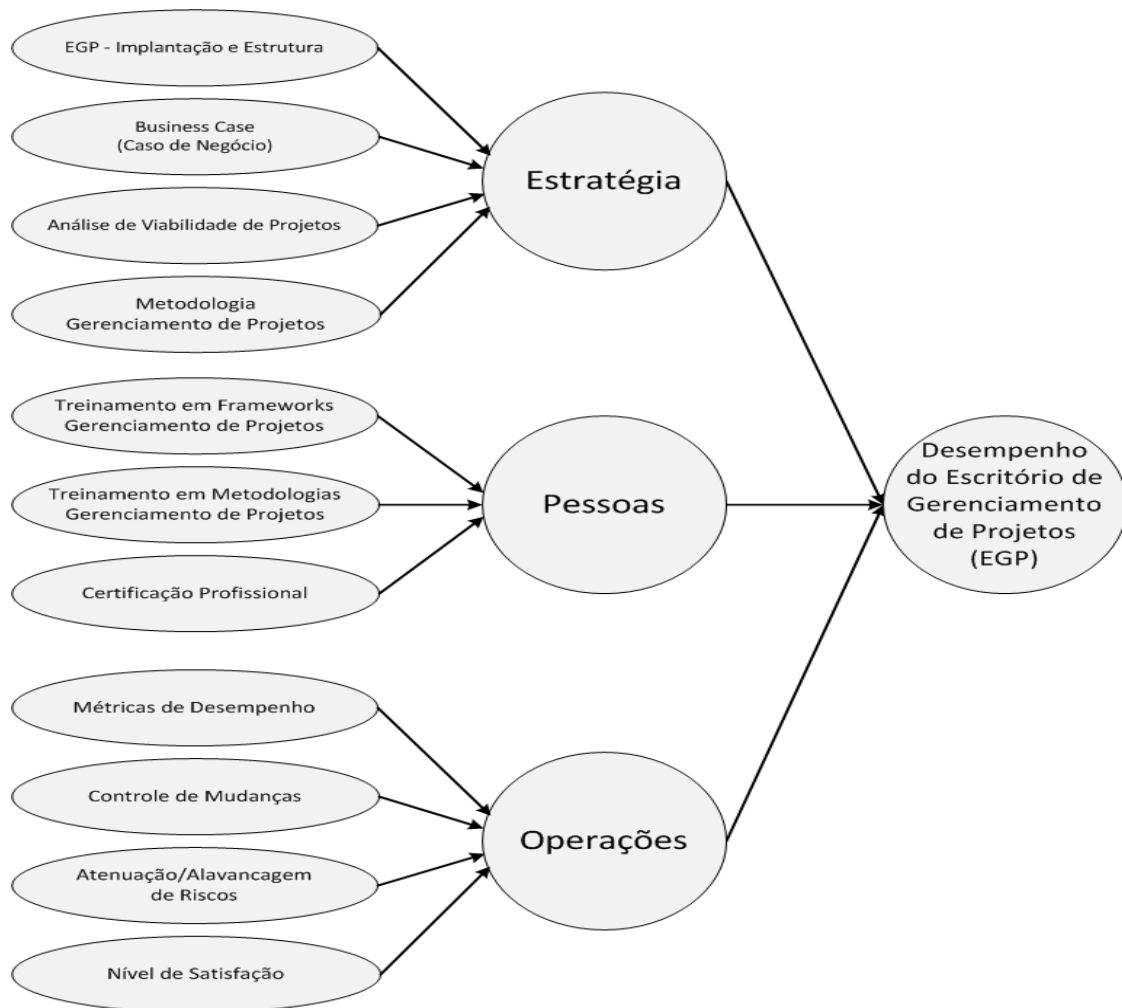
EGP - Implantação e Estrutura

Business Case
(Caso de Negócio)

Análise de Viabilidade de Projetos

Metodologia
Gerenciamento de Projetos

Estratégia

Treinamento em Frameworks
Gerenciamento de Projetos

Treinamento em Metodologias
Gerenciamento de Projetos

Certificação Profissional

Pessoas

Desempenho do Escritório de Gerenciamento de Projetos (EGP)

Métricas de Desempenho

Controle de Mudanças

Atenuação/Alavancagem
de Riscos

Nível de Satisfação

Operações